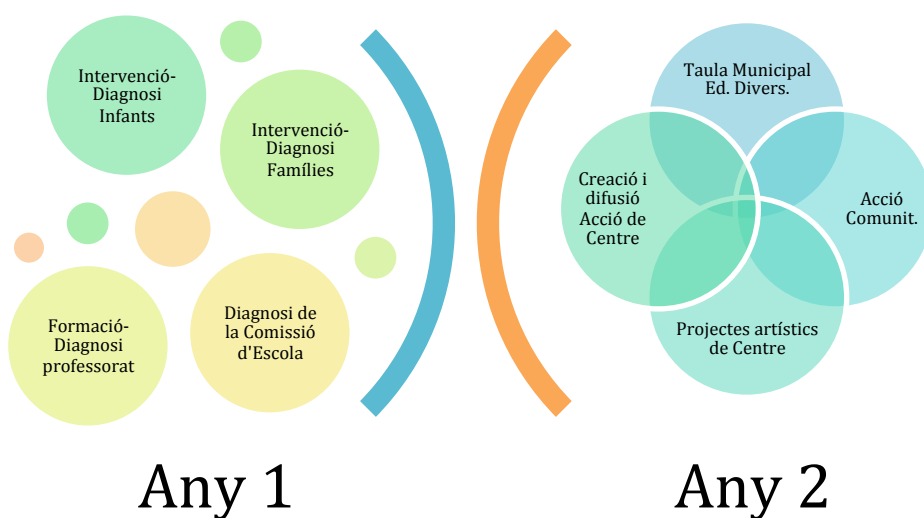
Intervenció-Diagnosi Infants

Intervenció-Diagnosi Famílies

Formació-Diagnosi professorat

Diagnosi de la Comissió d'Escola

Any 1

Taula Municipal Ed. Divers.

Creació i difusió Acció de Centre

Acció Comunit.

Projectes artístics de Centre

Any 2